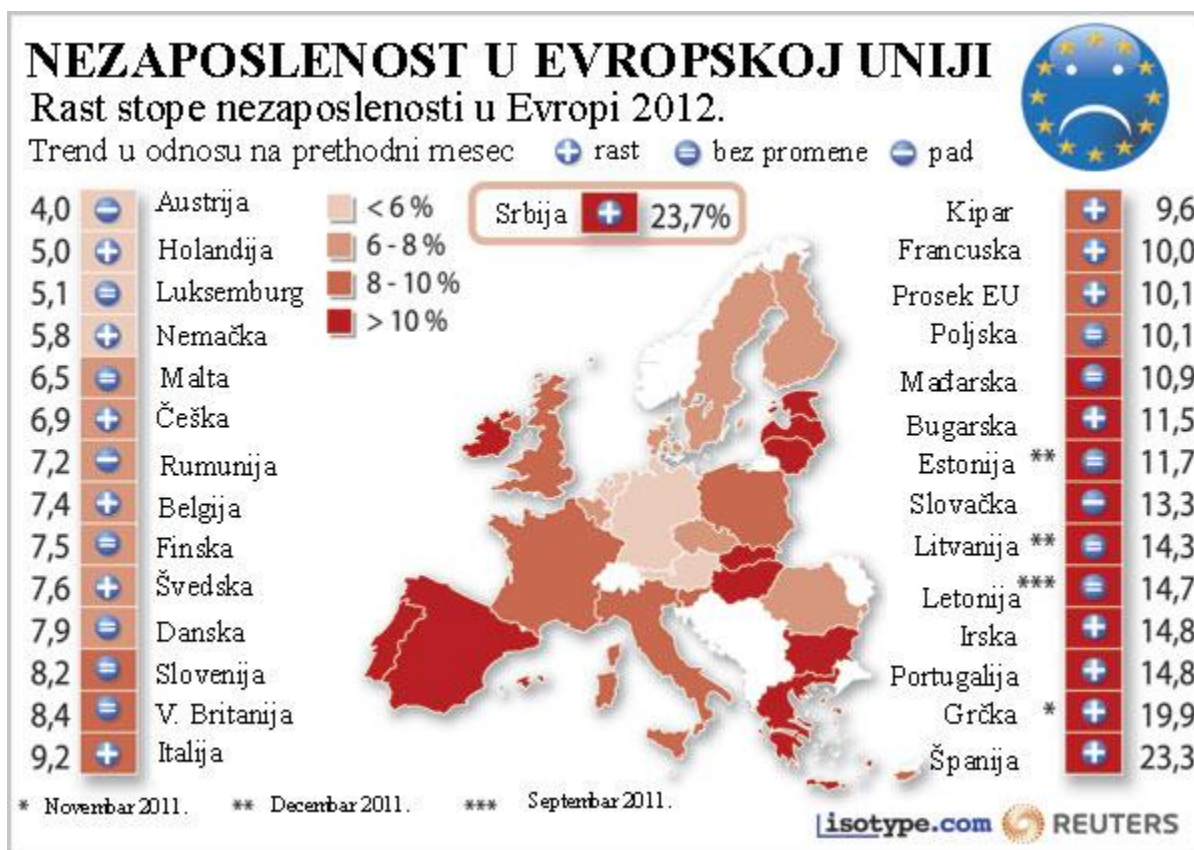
NEZAPOSLENOST U EVROPSKOJ UNIJI
Rast stope nezaposlenosti u Evropi 2012.
Trend u odnosu na prethodni mesec + rast = bez promene − pad

4,0 − Austrija
5,0 + Holandija
5,1 = Luksemburg
5,8 + Nemačka
6,5 = Malta
6,9 + Češka
7,2 − Rumunija
7,4 + Belgija
7,5 = Finska
7,6 + Švedska
7,9 = Danska
8,2 = Slovenija
8,4 = V. Britanija
9,2 + Italija

< 6 %
6 - 8 %
8 - 10 %
> 10 %

Srbija + 23,7%

Kipar + 9,6
Francuska + 10,0
Prosek EU + 10,1
Poljska = 10,1
Mađarska = 10,9
Bugarska + 11,5
Estonija ** = 11,7
Slovačka − 13,3
Litvanija ** = 14,3
Letonija*** = 14,7
Irska + 14,8
Portugalija + 14,8
Grčka * + 19,9
Španija + 23,3

* Novembar 2011. ** Decembar 2011. *** Septembar 2011.

isotype.com REUTERS